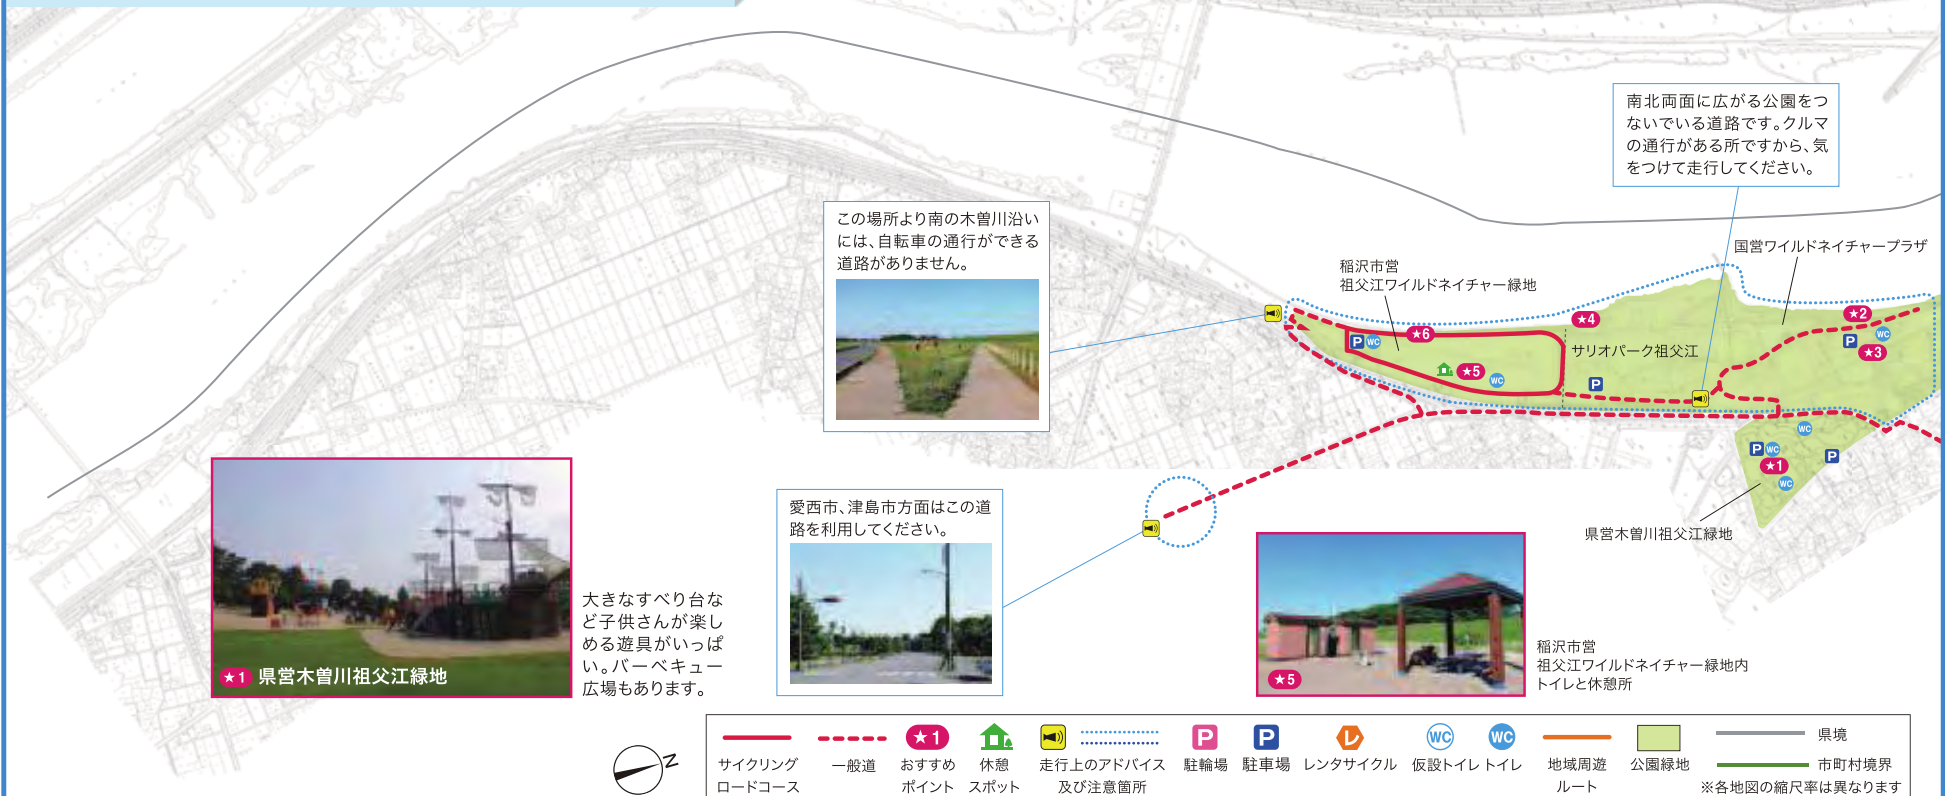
南北両面に広がる公園をつないでいる道路です。クルマの通行がある所ですから、気をつけて走行してください。

この場所より南の木曽川沿いには、自転車の通行ができる道路がありません。

国営ワイルドネイチャープラザ

稲沢市営
祖父江ワイルドネイチャー緑地

★4
★6
★2
★5
★3
サリオパーク祖父江
★1

県営木曽川祖父江緑地

愛西市、津島市方面はこの道路を利用してください。

★1 県営木曽川祖父江緑地

大きなすべり台など子供さんが楽しめる遊具がいっぱい。バーベキュー広場もあります。

★5

稲沢市営
祖父江ワイルドネイチャー緑地内
トイレと休憩所

N

サイクリングロードコース
一般道
★1 おすすめポイント
休憩スポット
走行上のアドバイス及び注意箇所
駐輪場
駐車場
レンタサイクル
仮設トイレ
トイレ
地域周遊ルート
公園緑地
県境
市町村境界
※各地図の縮尺率は異なります